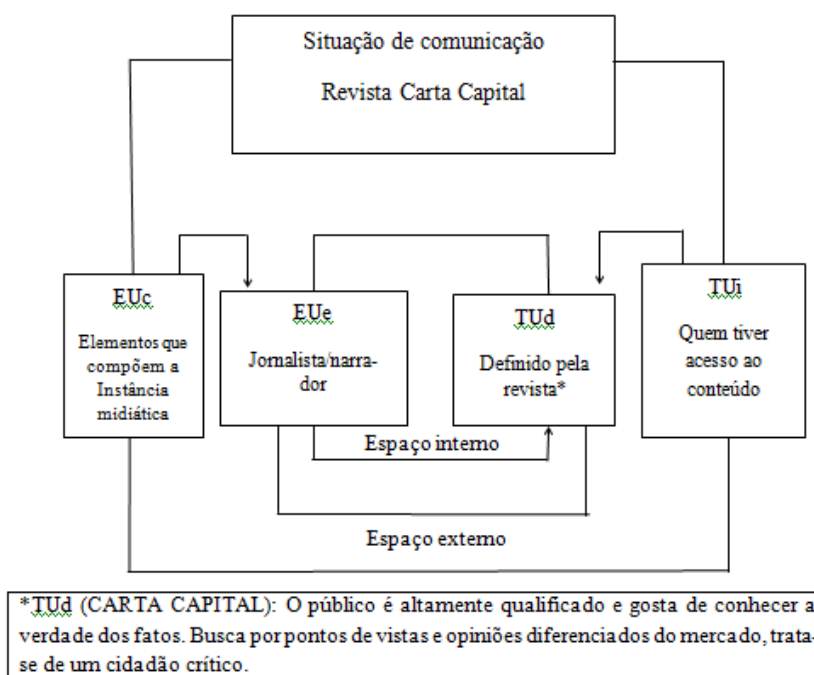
Situação de comunicação

Revista Carta Capital

EUc

Elementos que compõem a Instância midiática

EUe

Jornalista/narrador

TUd

Definido pela revista*

TUi

Quem tiver acesso ao conteúdo

Espaço interno

Espaço externo

*TUd (CARTA CAPITAL): O público é altamente qualificado e gosta de conhecer a verdade dos fatos. Busca por pontos de vistas e opiniões diferenciados do mercado, tratase de um cidadão crítico.